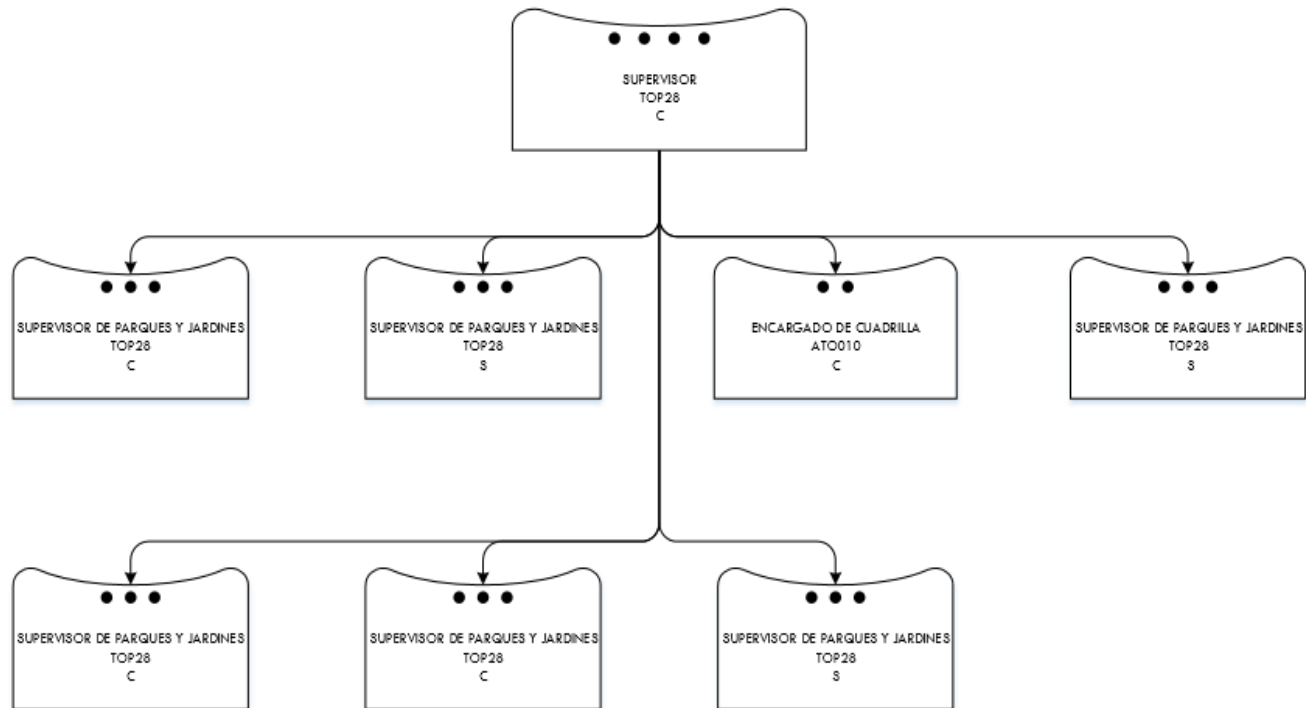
SUPERVISOR
TOP28
C

SUPERVISOR DE PARQUES Y JARDINES
TOP28
C

SUPERVISOR DE PARQUES Y JARDINES
TOP28
S

ENCARGADO DE CUADRILLA
ATO010
C

SUPERVISOR DE PARQUES Y JARDINES
TOP28
S

SUPERVISOR DE PARQUES Y JARDINES
TOP28
C

SUPERVISOR DE PARQUES Y JARDINES
TOP28
C

SUPERVISOR DE PARQUES Y JARDINES
TOP28
S